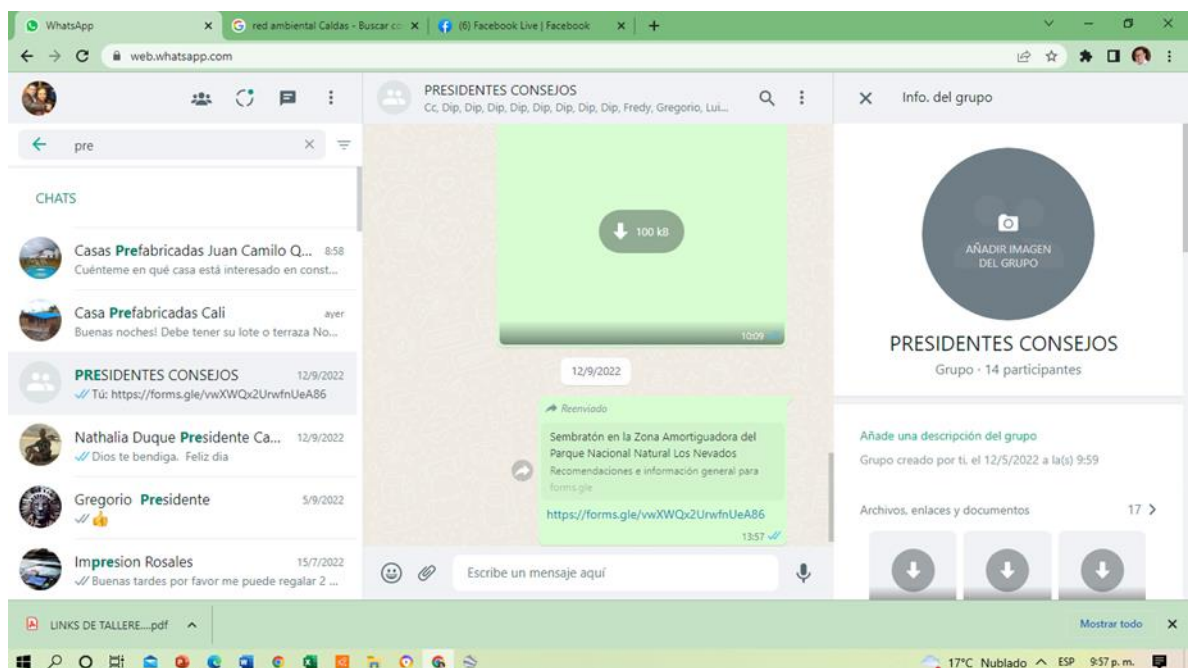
WhatsApp
red ambiental Caldas - Buscar co
(6) Facebook Live | Facebook
web.whatsapp.com

PRESIDENTES CONSEJOS
Cc, Dip, Dip, Dip, Dip, Dip, Dip, Dip, Dip, Fredy, Gregorio, Lui...

Info. del grupo

pre

CHATS

Casas Prefabricadas Juan Camilo Q... 8:58
Cuénteme en qué casa está interesado en const...

Casa Prefabricadas Cali ayer
Buenas noches! Debe tener su lote o terraza No...

PRESIDENTES CONSEJOS 12/9/2022
Tú: https://forms.gle/vwXWQx2UrwfnUeA86

Nathalia Duque Presidente Ca... 12/9/2022
Dios te bendiga. Feliz dia

Gregorio Presidente 5/9/2022

Impresion Rosales 15/7/2022
Buenas tardes por favor me puede regalar 2 ...

100 kB
10:09

12/9/2022

Reenviado
Sembratón en la Zona Amortiguadora del Parque Nacional Natural Los Nevados
Recomendaciones e información general para
forms.gle
https://forms.gle/vwXWQx2UrwfnUeA86
13:57

Escribe un mensaje aquí

AÑADIR IMAGEN DEL GRUPO

PRESIDENTES CONSEJOS
Grupo · 14 participantes

Añade una descripción del grupo
Grupo creado por ti, el 12/5/2022 a la(s) 9:59

Archivos, enlaces y documentos 17 >

LINKS DE TALLERE....pdf
Mostrar todo

17°C Nublado ESP 9:57 p. m.